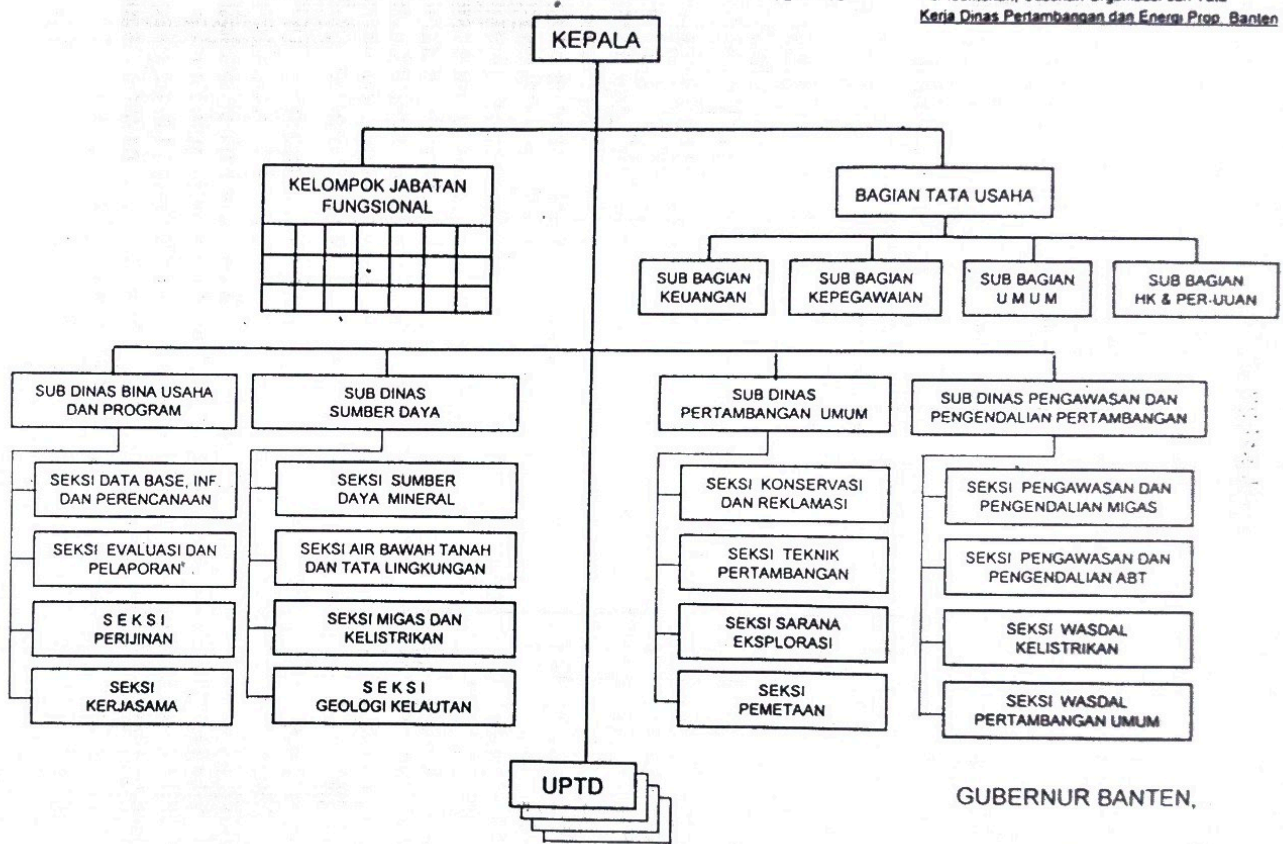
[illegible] Susunan Organisasi dan Tata Kerja Dinas Pertambangan dan Energi Prop. Banten

KEPALA

KELOMPOK JABATAN FUNGSIONAL

BAGIAN TATA USAHA

SUB BAGIAN KEUANGAN

SUB BAGIAN KEPEGAWAIAN

SUB BAGIAN U M U M

SUB BAGIAN HK & PER-UUAN

SUB DINAS BINA USAHA DAN PROGRAM

SEKSI DATA BASE, INF. DAN PERENCANAAN

SEKSI EVALUASI DAN PELAPORAN

S E K S I PERIJINAN

SEKSI KERJASAMA

SUB DINAS SUMBER DAYA

SEKSI SUMBER DAYA MINERAL

SEKSI AIR BAWAH TANAH DAN TATA LINGKUNGAN

SEKSI MIGAS DAN KELISTRIKAN

S E K S I GEOLOGI KELAUTAN

SUB DINAS PERTAMBANGAN UMUM

SEKSI KONSERVASI DAN REKLAMASI

SEKSI TEKNIK PERTAMBANGAN

SEKSI SARANA EKSPLORASI

SEKSI PEMETAAN

SUB DINAS PENGAWASAN DAN PENGENDALIAN PERTAMBANGAN

SEKSI PENGAWASAN DAN PENGENDALIAN MIGAS

SEKSI PENGAWASAN DAN PENGENDALIAN ABT

SEKSI WASDAL KELISTRIKAN

SEKSI WASDAL PERTAMBANGAN UMUM

UPTD

GUBERNUR BANTEN,